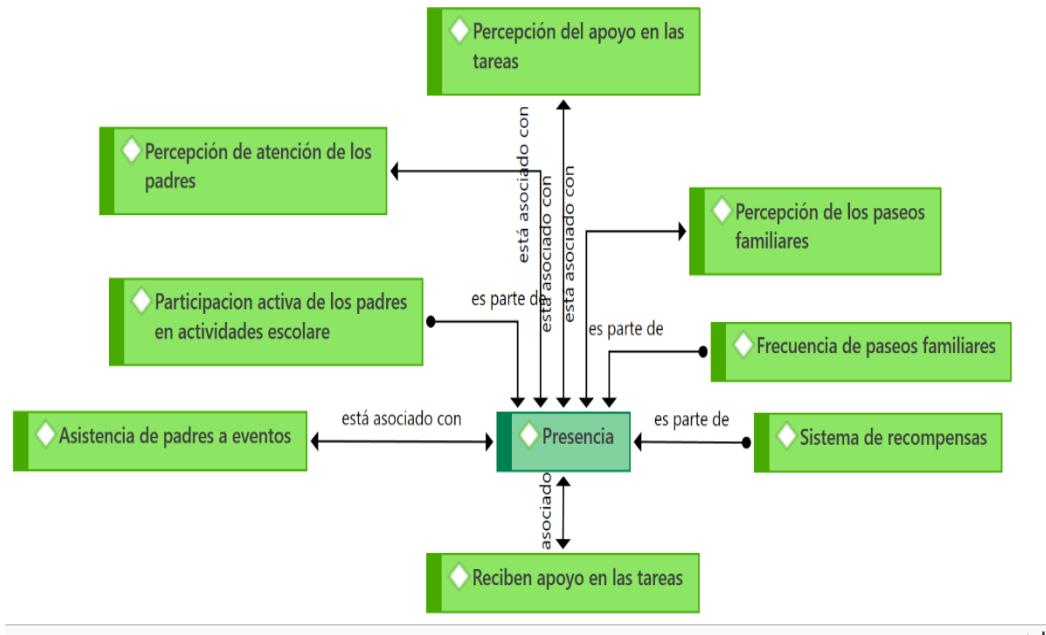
Percepción del apoyo en las tareas

Percepción de atención de los padres

Percepción de los paseos familiares

Participacion activa de los padres en actividades escolare

Frecuencia de paseos familiares

Asistencia de padres a eventos

Presencia

Sistema de recompensas

Reciben apoyo en las tareas

está asociado con

está asociado con

está asociado con

es parte de

es parte de

está asociado con

es parte de

asociado